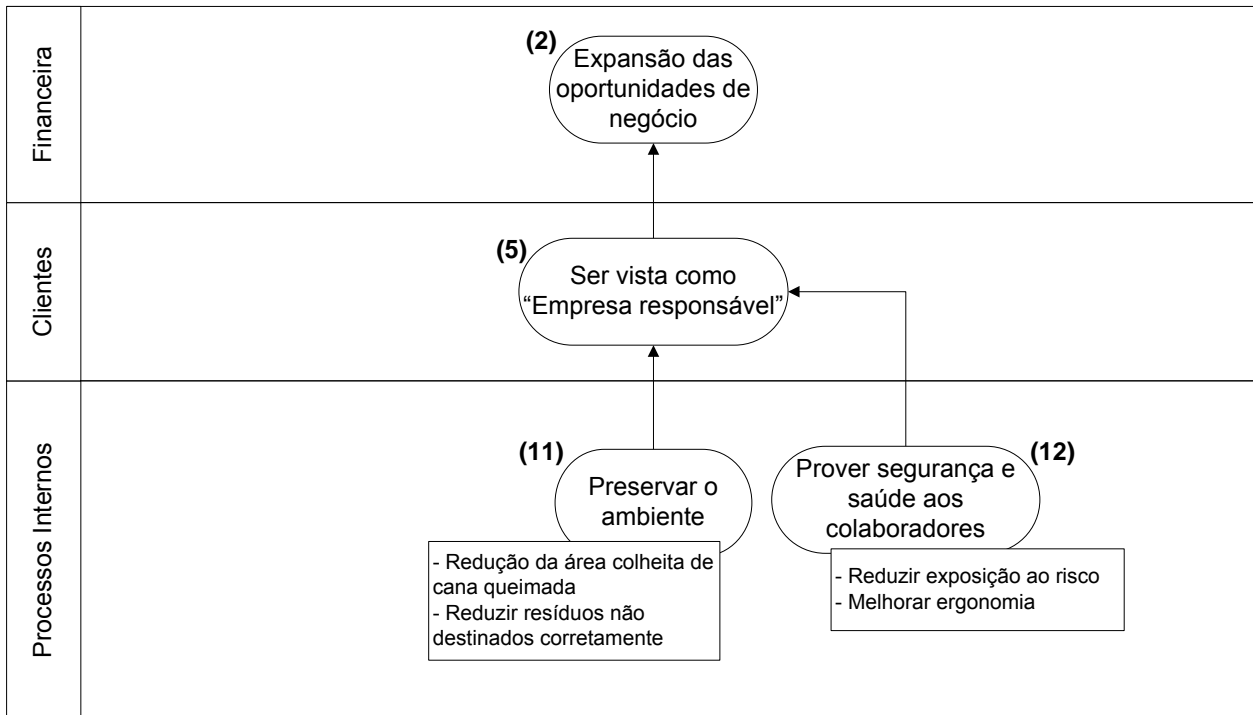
Financeira

(2) Expansão das oportunidades de negócio

Clientes

(5) Ser vista como “Empresa responsável”

Processos Internos

(11) Preservar o ambiente

- Redução da área colheita de cana queimada
- Reduzir resíduos não destinados corretamente

Prover segurança e saúde aos colaboradores (12)

- Reduzir exposição ao risco
- Melhorar ergonomia